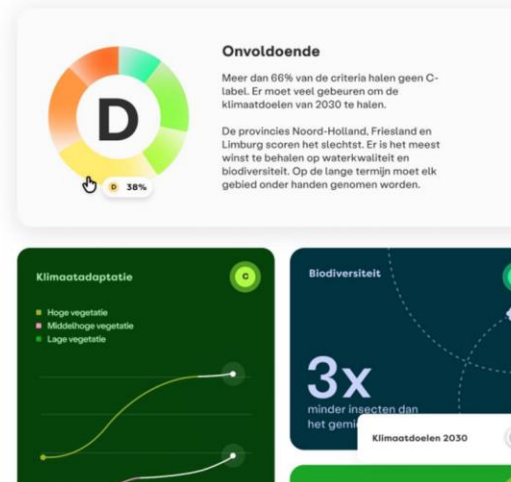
D

D 38%

Onvoldoende

Meer dan 66% van de criteria halen geen C-label. Er moet veel gebeuren om de klimaatdoelen van 2030 te halen.

De provincies Noord-Holland, Friesland en Limburg scoren het slechtst. Er is het meest winst te behalen op waterkwaliteit en biodiversiteit. Op de lange termijn moet elk gebied onder handen genomen worden.

Klimaatadaptie

C

Hoge vegetatie
Middelhoge vegetatie
Lage vegetatie

Biodiversiteit

3x

minder insecten dan het gemi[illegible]

Klimaatdoelen 2030